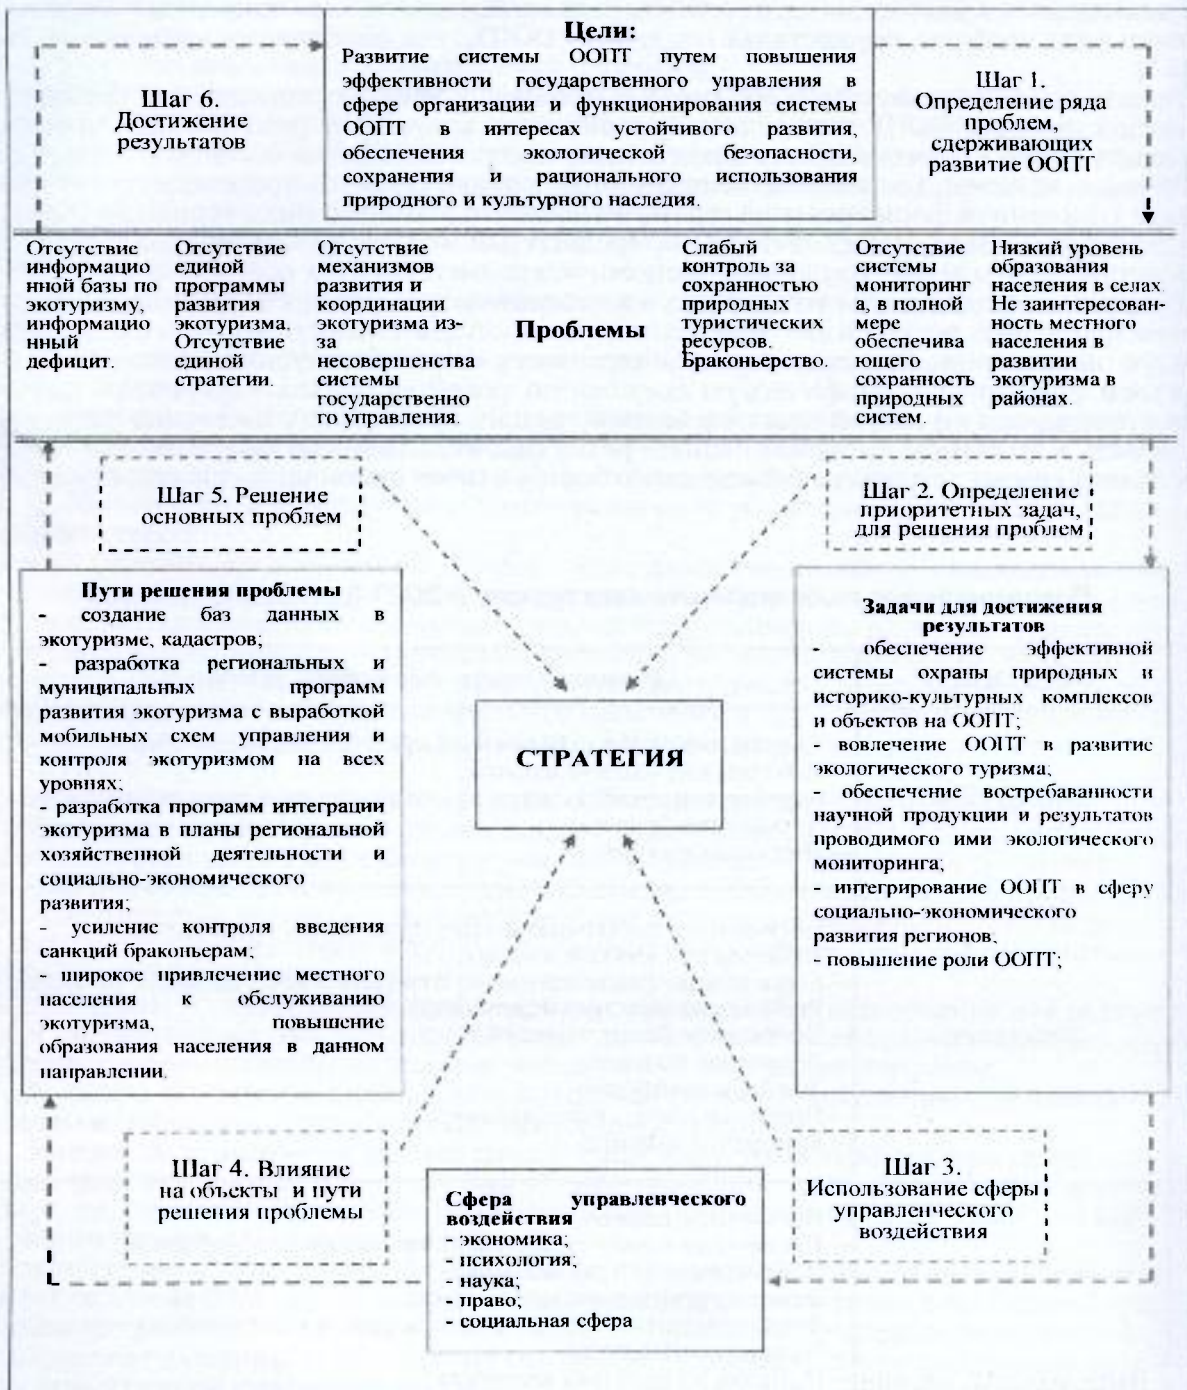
Цели:
Развитие системы ООПТ путем повышения эффективности государственного управления в сфере организации и функционирования системы ООПТ в интересах устойчивого развития, обеспечения экологической безопасности, сохранения и рационального использования природного и культурного наследия.

Шаг 6. Достижение результатов

Шаг 1. Определение ряда проблем, сдерживающих развитие ООПТ

Отсутствие информационной базы по экотуризму, информационный дефицит.

Отсутствие единой программы развития экотуризма. Отсутствие единой стратегии.

Отсутствие механизмов развития и координации экотуризма из-за несовершенства системы государственного управления.

Проблемы

Слабый контроль за сохранностью природных туристических ресурсов. Браконьерство.

Отсутствие системы мониторинга, в полной мере обеспечивающего сохранность природных систем.

Низкий уровень образования населения в селах. Не заинтересованность местного населения в развитии экотуризма в районах.

Шаг 5. Решение основных проблем

Шаг 2. Определение приоритетных задач, для решения проблем

Пути решения проблемы
- создание баз данных в экотуризме, кадастров;
- разработка региональных и муниципальных программ развития экотуризма с выработкой мобильных схем управления и контроля экотуризмом на всех уровнях;
- разработка программ интеграции экотуризма в планы региональной хозяйственной деятельности и социально-экономического развития;
- усиление контроля введения санкций браконьерам;
- широкое привлечение местного населения к обслуживанию экотуризма, повышение образования населения в данном направлении.

СТРАТЕГИЯ

Задачи для достижения результатов
- обеспечение эффективной системы охраны природных и историко-культурных комплексов и объектов на ООПТ;
- вовлечение ООПТ в развитие экологического туризма;
- обеспечение востребаванности научной продукции и результатов проводимого ими экологического мониторинга;
- интегрирование ООПТ в сферу социально-экономического развития регионов,
- повышение роли ООПТ;

Шаг 4. Влияние на объекты и пути решения проблемы

Сфера управленческого воздействия
- экономика;
- психология;
- наука;
- право;
- социальная сфера

Шаг 3. Использование сферы управленческого воздействия